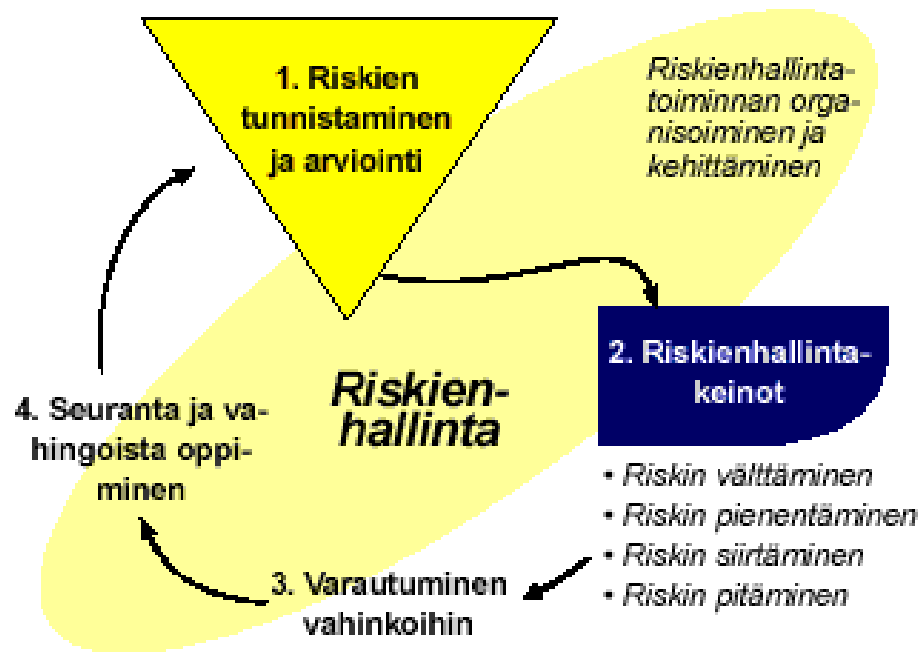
1. Riskien tunnistaminen ja arviointi

Riskienhallintatoiminnan organisoiminen ja kehittäminen

Riskienhallinta

2. Riskienhallintakeinot

• Riskin välttäminen
• Riskin pienentäminen
• Riskin siirtäminen
• Riskin pitäminen

3. Varautuminen vahinkoihin

4. Seuranta ja vahingoista oppiminen